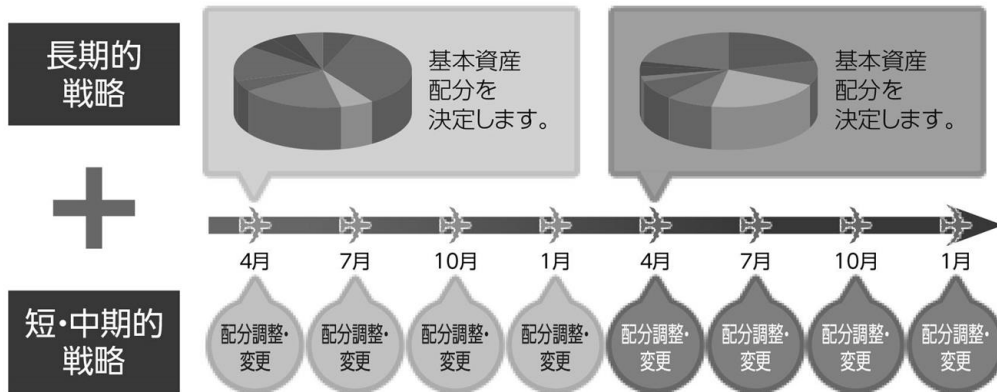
長期的戦略

基本資産配分を決定します。

基本資産配分を決定します。

短・中期的戦略

4月
7月
10月
1月
4月
7月
10月
1月

配分調整・変更
配分調整・変更
配分調整・変更
配分調整・変更
配分調整・変更
配分調整・変更
配分調整・変更
配分調整・変更